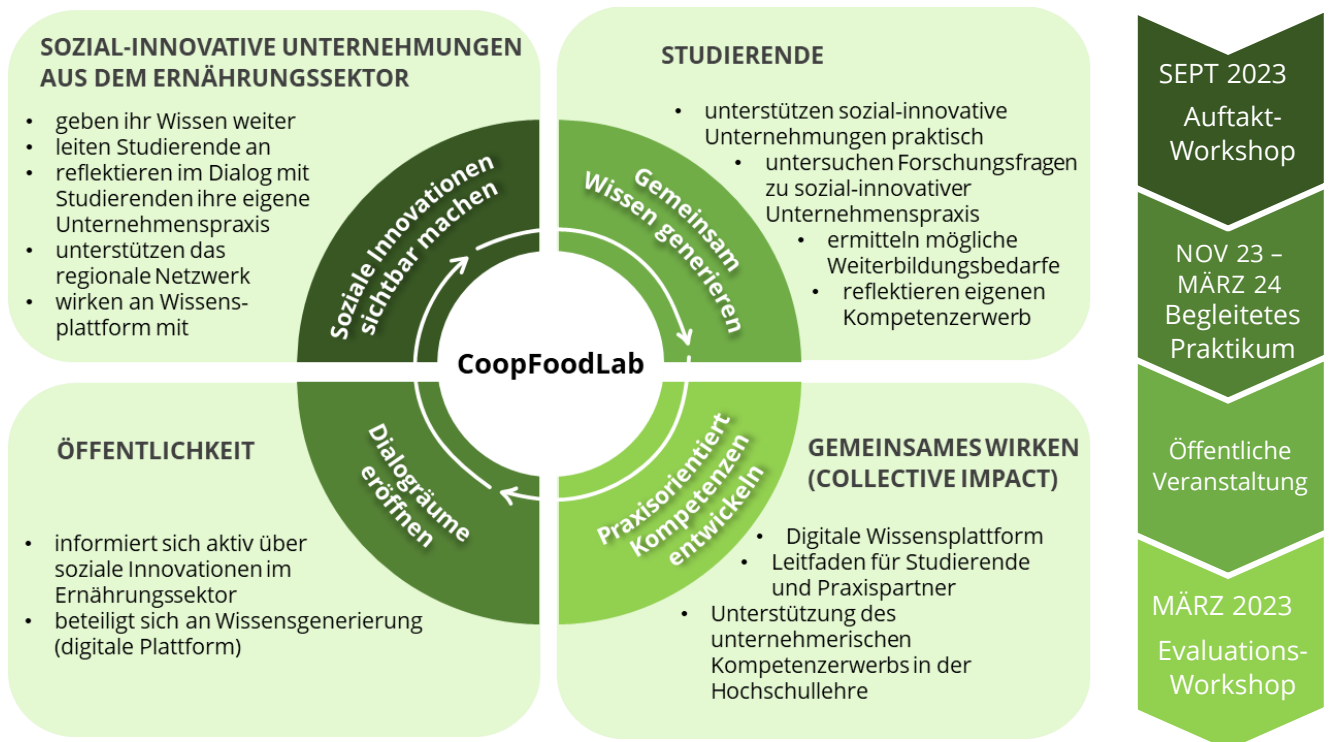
SOZIAL-INNOVATIVE UNTERNEHMUNGEN AUS DEM ERNÄHRUNGSSEKTOR

- geben ihr Wissen weiter
- leiten Studierende an
- reflektieren im Dialog mit Studierenden ihre eigene Unternehmenspraxis
- unterstützen das regionale Netzwerk
- wirken an Wissensplattform mit

STUDIERENDE

- unterstützen sozial-innovative Unternehmungen praktisch
- untersuchen Forschungsfragen zu sozial-innovativer Unternehmenspraxis
- ermitteln mögliche Weiterbildungsbedarfe
- reflektieren eigenen Kompetenzerwerb

Soziale Innovationen sichtbar machen

Gemeinsam Wissen generieren

CoopFoodLab

Dialogräume eröffnen

Praxisorientiert Kompetenzen entwickeln

ÖFFENTLICHKEIT

- informiert sich aktiv über soziale Innovationen im Ernährungssektor
- beteiligt sich an Wissensgenerierung (digitale Plattform)

GEMEINSAMES WIRKEN (COLLECTIVE IMPACT)

- Digitale Wissensplattform
- Leitfaden für Studierende und Praxispartner
- Unterstützung des unternehmerischen Kompetenzerwerbs in der Hochschullehre

SEPT 2023
Auftakt-Workshop

NOV 23 – MÄRZ 24
Begleitetes Praktikum

Öffentliche Veranstaltung

MÄRZ 2023
Evaluations-Workshop